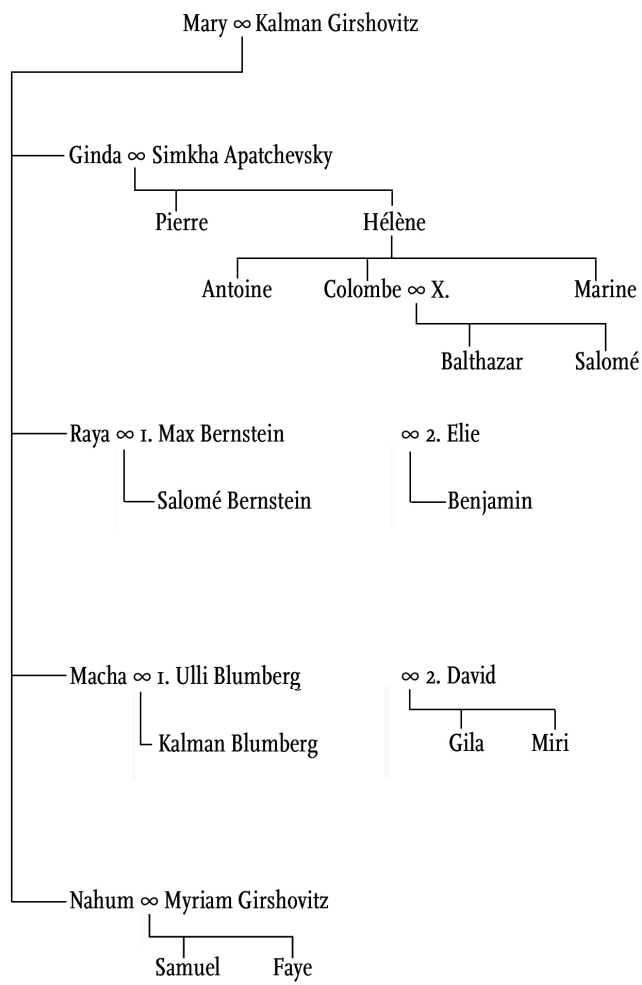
Mary $\infty$ Kalman Girshovitz

Ginda $\infty$ Simkha Apatchevsky

Pierre

Hélène

Antoine

Colombe $\infty$ X.

Marine

Balthazar

Salomé

Raya $\infty$ 1. Max Bernstein

$\infty$ 2. Elie

Salomé Bernstein

Benjamin

Macha $\infty$ 1. Ulli Blumberg

$\infty$ 2. David

Kalman Blumberg

Gila

Miri

Nahum $\infty$ Myriam Girshovitz

Samuel

Faye